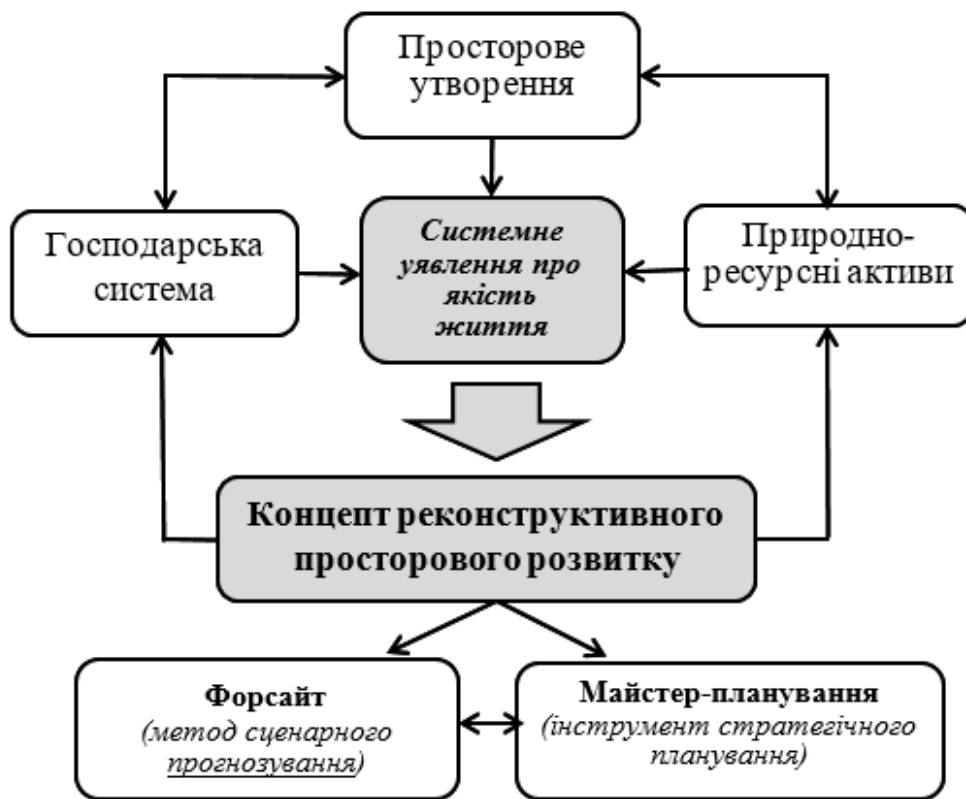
Просторове утворення

Господарська система

Системне уявлення про якість життя

Природно-ресурсні активи

Концепт реконструктивного просторового розвитку

Форсайт
(метод сценарного прогнозування)

Майстер-планування
(інструмент стратегічного планування)